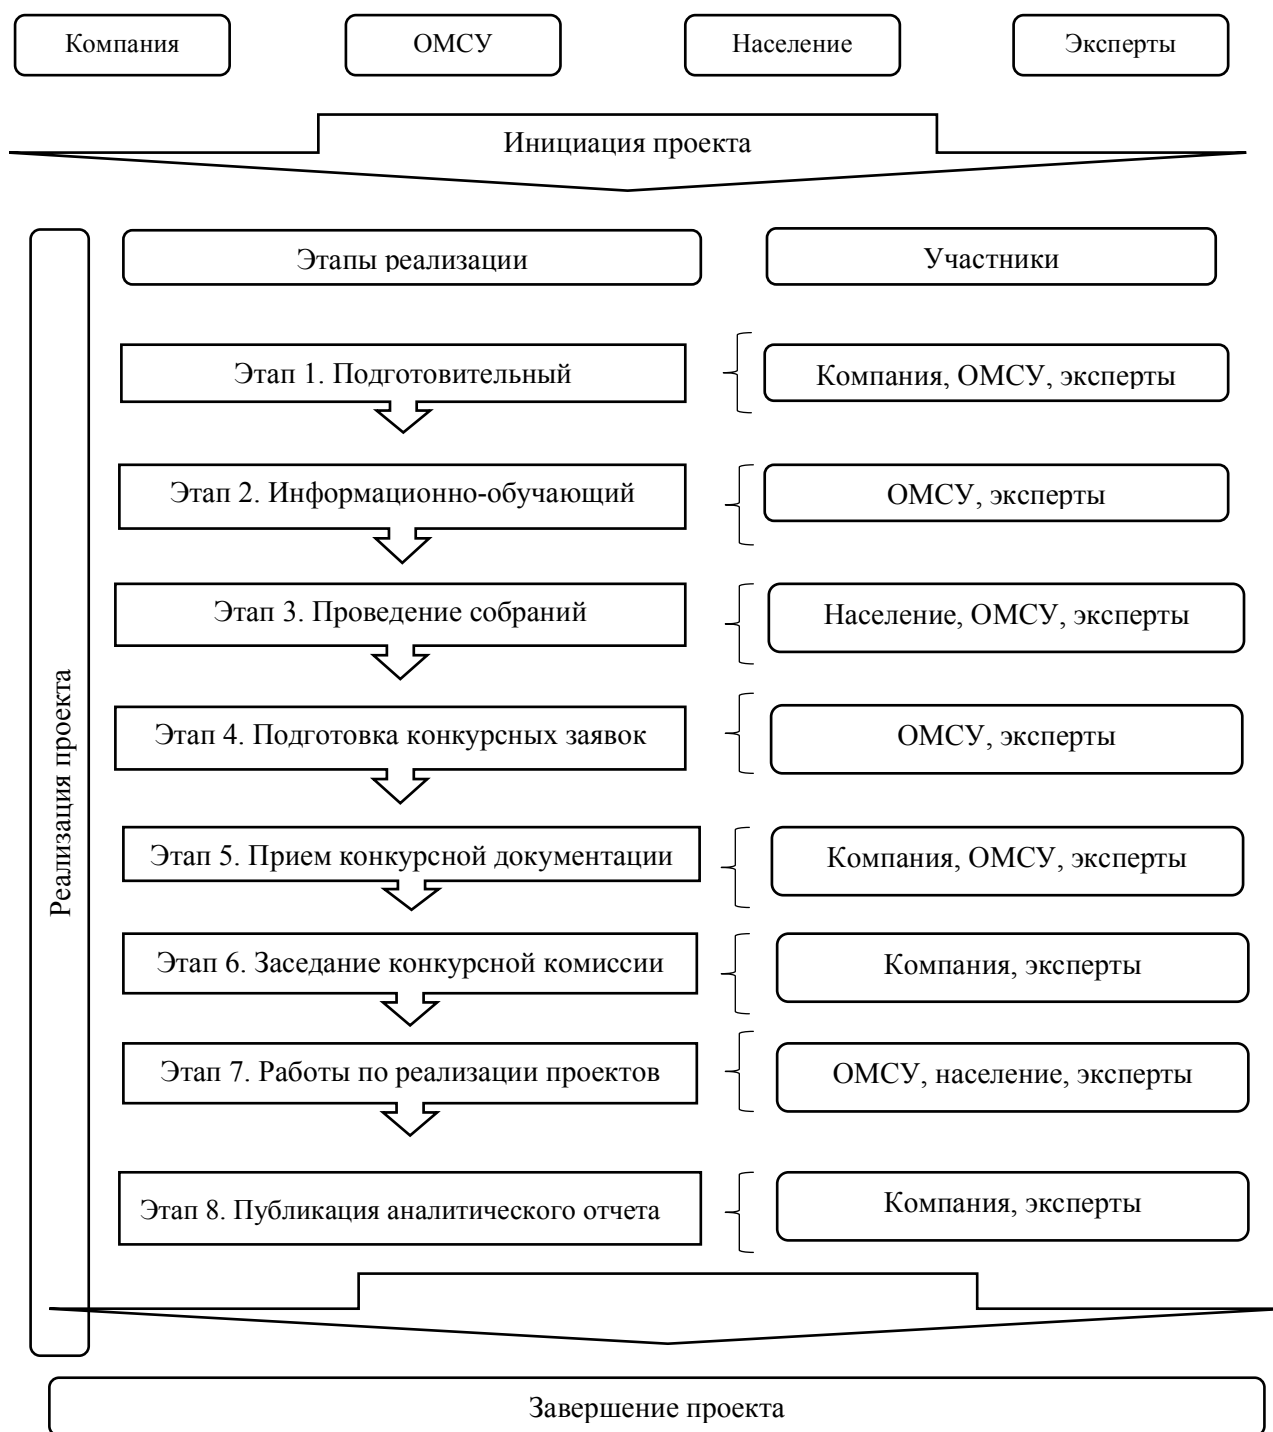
Компания

ОМСУ

Население

Эксперты

Инициация проекта

Реализация проекта

Этапы реализации

Участники

Этап 1. Подготовительный

Компания, ОМСУ, эксперты

Этап 2. Информационно-обучающий

ОМСУ, эксперты

Этап 3. Проведение собраний

Население, ОМСУ, эксперты

Этап 4. Подготовка конкурсных заявок

ОМСУ, эксперты

Этап 5. Прием конкурсной документации

Компания, ОМСУ, эксперты

Этап 6. Заседание конкурсной комиссии

Компания, эксперты

Этап 7. Работы по реализации проектов

ОМСУ, население, эксперты

Этап 8. Публикация аналитического отчета

Компания, эксперты

Завершение проекта